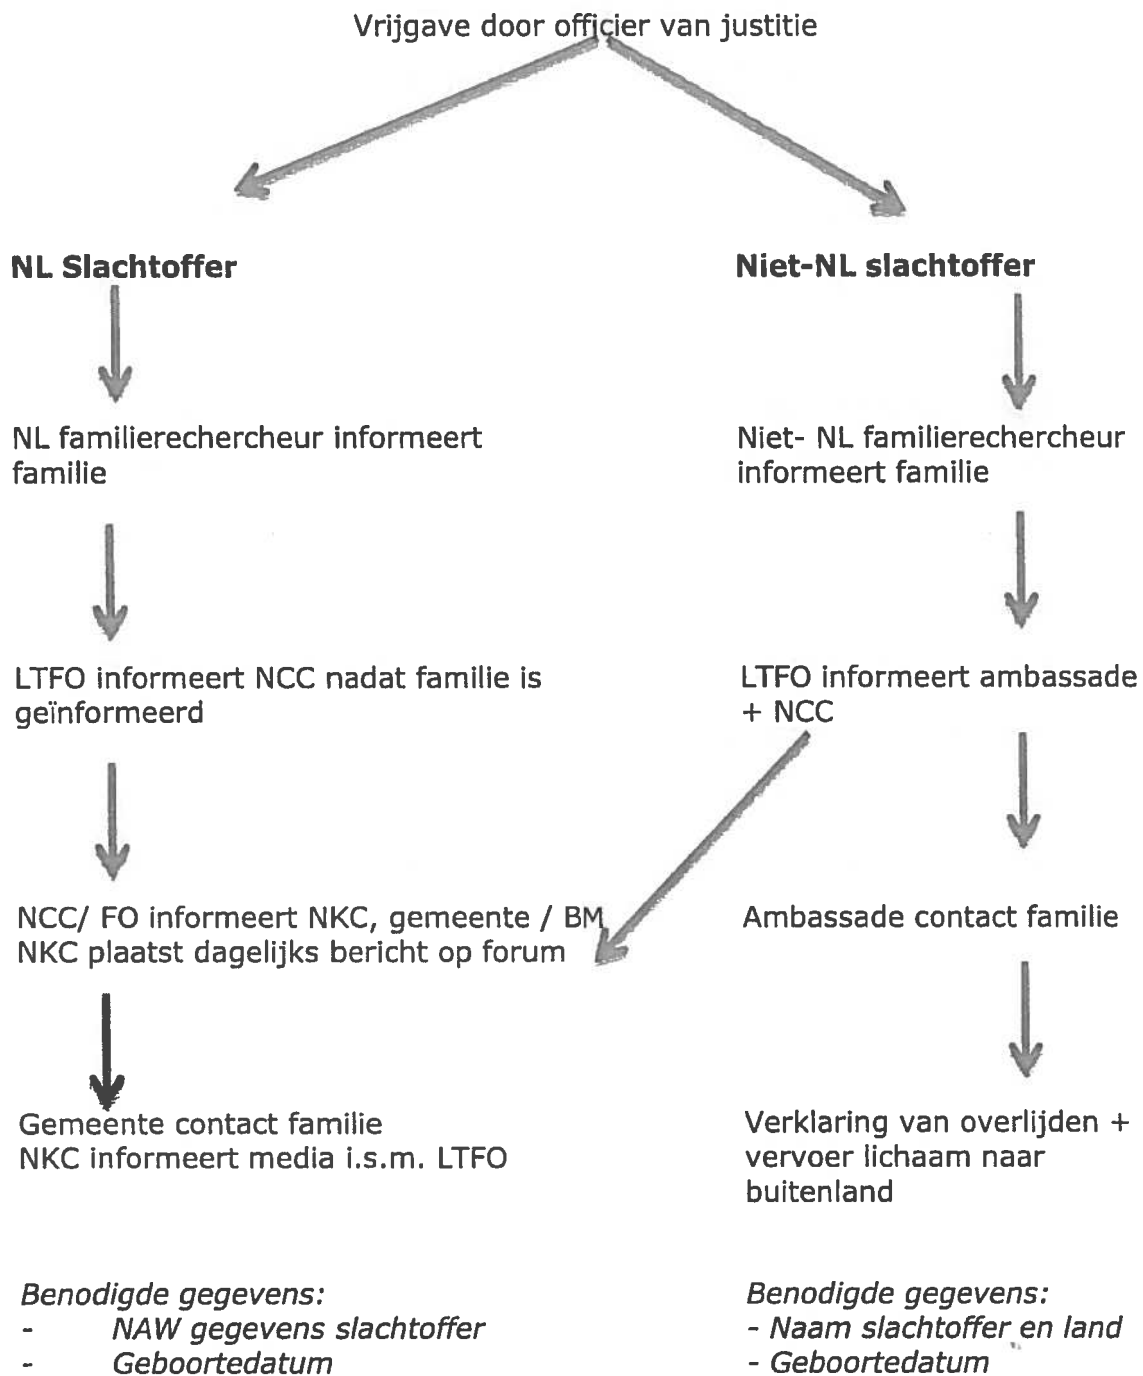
Vrijgave door officier van justitie

**NL Slachtoffer**

NL familierechercheur informeert familie

LTFO informeert NCC nadat familie is geïnformeerd

NCC/ FO informeert NKC, gemeente / BM
NKC plaatst dagelijks bericht op forum

Gemeente contact familie
NKC informeert media i.s.m. LTFO

*Benodigde gegevens:*
- *NAW gegevens slachtoffer*
- *Geboortedatum*

**Niet-NL slachtoffer**

Niet- NL familierechercheur informeert familie

LTFO informeert ambassade + NCC

Ambassade contact familie

Verklaring van overlijden + vervoer lichaam naar buitenland

*Benodigde gegevens:*
*- Naam slachtoffer en land*
*- Geboortedatum*